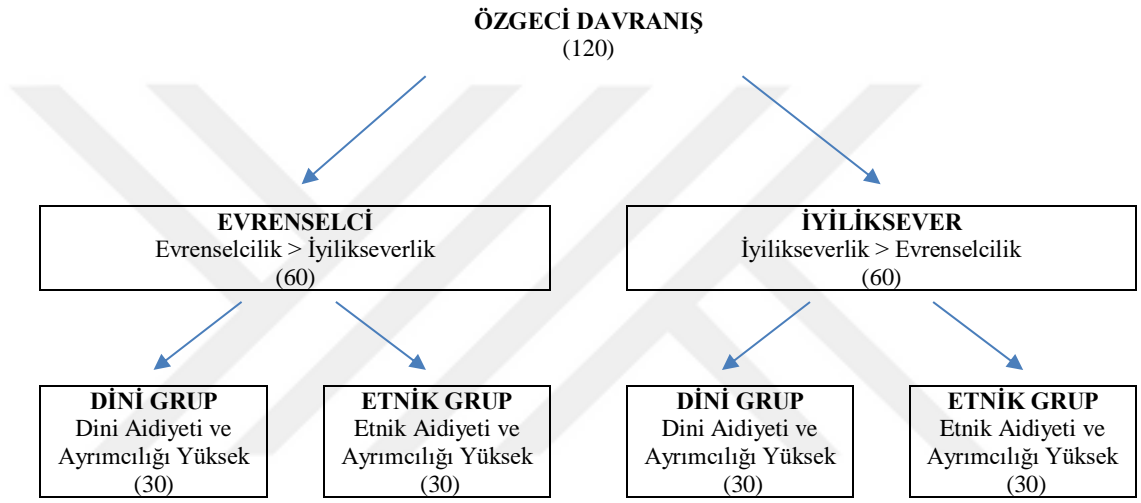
ÖZGECİ DAVRANIŞ
(120)

EVRENSELCİ
Evrenselcilik > İyilikseverlik
(60)

İYİLİKSEVER
İyilikseverlik > Evrenselcilik
(60)

DİNİ GRUP
Dini Aidiyeti ve Ayrımcılığı Yüksek
(30)

ETNİK GRUP
Etnik Aidiyeti ve Ayrımcılığı Yüksek
(30)

DİNİ GRUP
Dini Aidiyeti ve Ayrımcılığı Yüksek
(30)

ETNİK GRUP
Etnik Aidiyeti ve Ayrımcılığı Yüksek
(30)